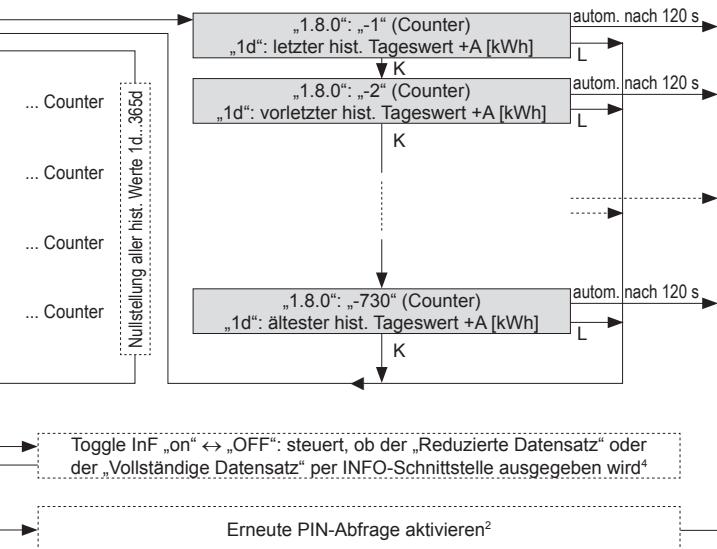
„1.8.0“: „-1“ (Counter)
„1d“: letzter hist. Tageswert +A [kWh]

autom. nach 120 s

L

K

„1.8.0“: „-2“ (Counter)
„1d“: vorletzter hist. Tageswert +A [kWh]

autom. nach 120 s

L

K

... Counter

... Counter

... Counter

... Counter

Nullstellung aller hist. Werte 1d...365d

„1.8.0“: „-730“ (Counter)
„1d“: ältester hist. Tageswert +A [kWh]

autom. nach 120 s

L

K

Toggle InF „on“ ↔ „OFF“: steuert, ob der „Reduzierte Datensatz“ oder der „Vollständige Datensatz“ per INFO-Schnittstelle ausgegeben wird$^4$

Erneute PIN-Abfrage aktivieren$^2$